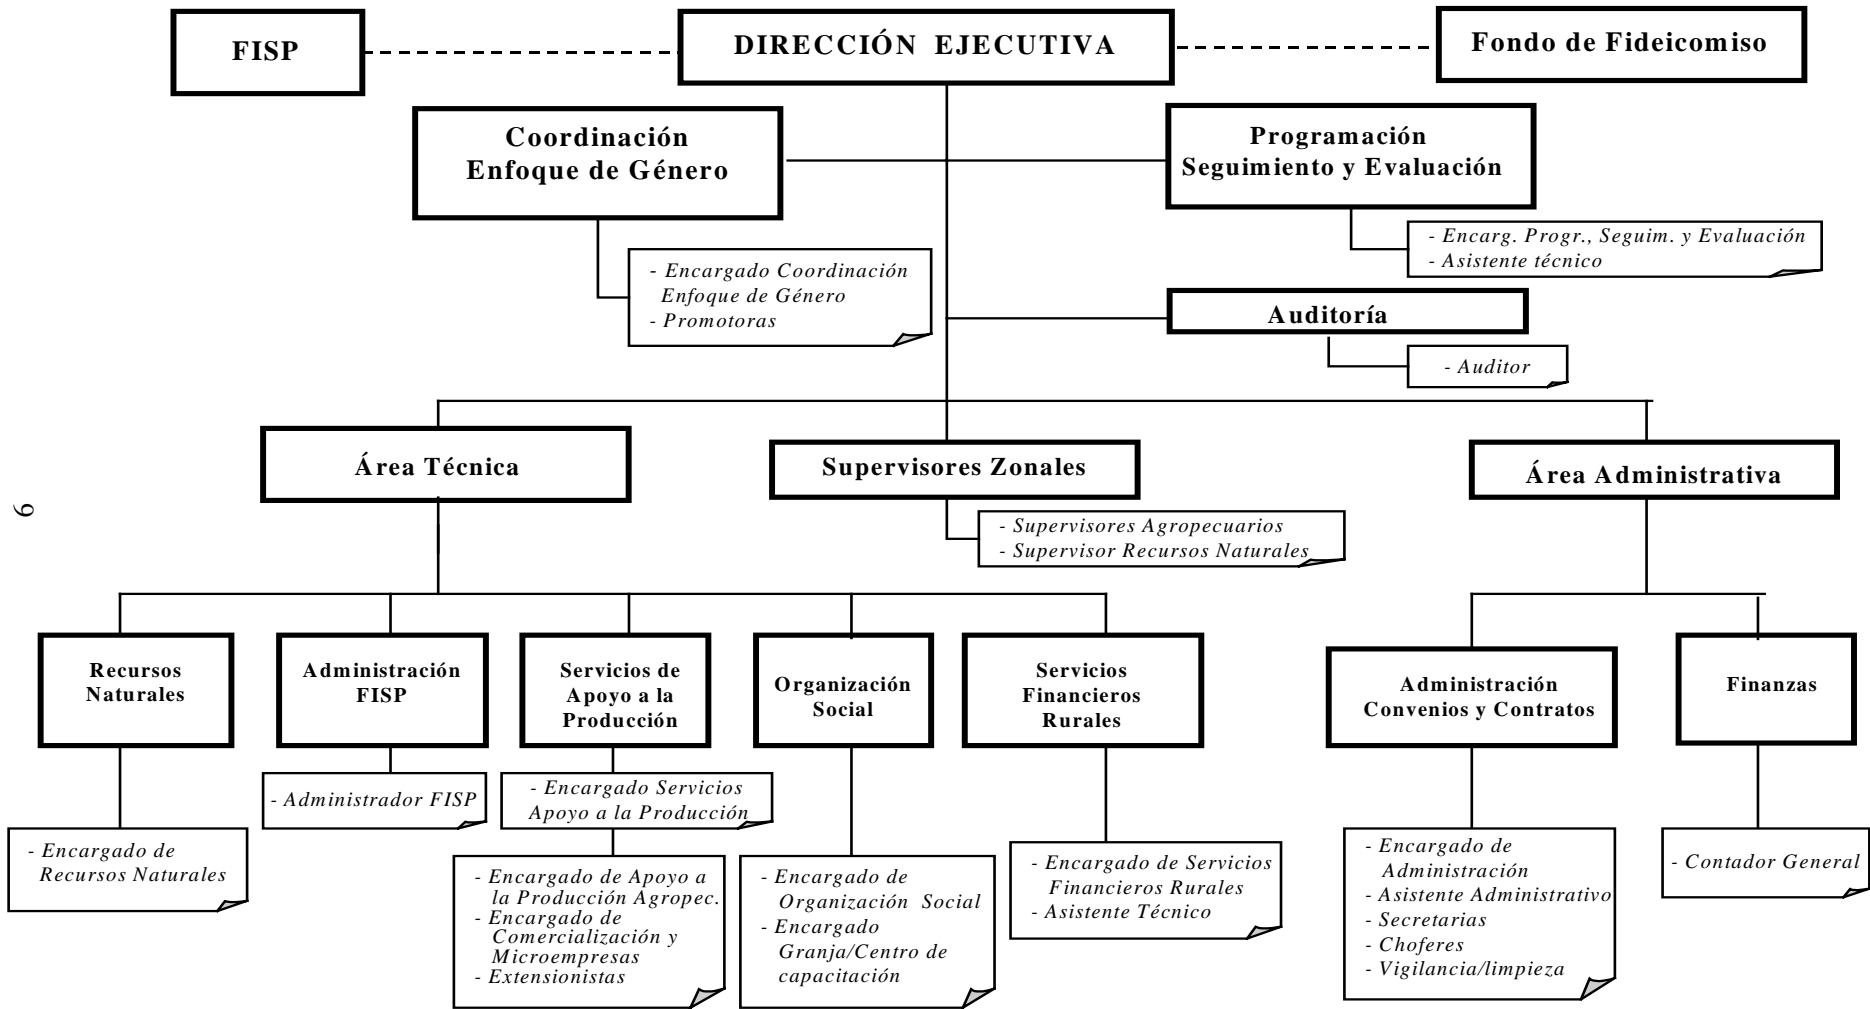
FISP

DIRECCIÓN EJECUTIVA

Fondo de Fideicomiso

Coordinación Enfoque de Género

- Encargado Coordinación Enfoque de Género
- Promotoras

Programación Seguimiento y Evaluación

- Encarg. Progr., Seguim. y Evaluación
- Asistente técnico

Auditoría

- Auditor

6

Área Técnica

Supervisores Zonales

- Supervisores Agropecuarios
- Supervisor Recursos Naturales

Área Administrativa

Recursos Naturales

- Encargado de Recursos Naturales

Administración FISP

- Administrador FISP

Servicios de Apoyo a la Producción

- Encargado Servicios Apoyo a la Producción

- Encargado de Apoyo a la Producción Agropec.
- Encargado de Comercialización y Microempresas
- Extensionistas

Organización Social

- Encargado de Organización Social
- Encargado Granja/Centro de capacitación

Servicios Financieros Rurales

- Encargado de Servicios Financieros Rurales
- Asistente Técnico

Administración Convenios y Contratos

- Encargado de Administración
- Asistente Administrativo
- Secretarias
- Choferes
- Vigilancia/limpieza

Finanzas

- Contador General